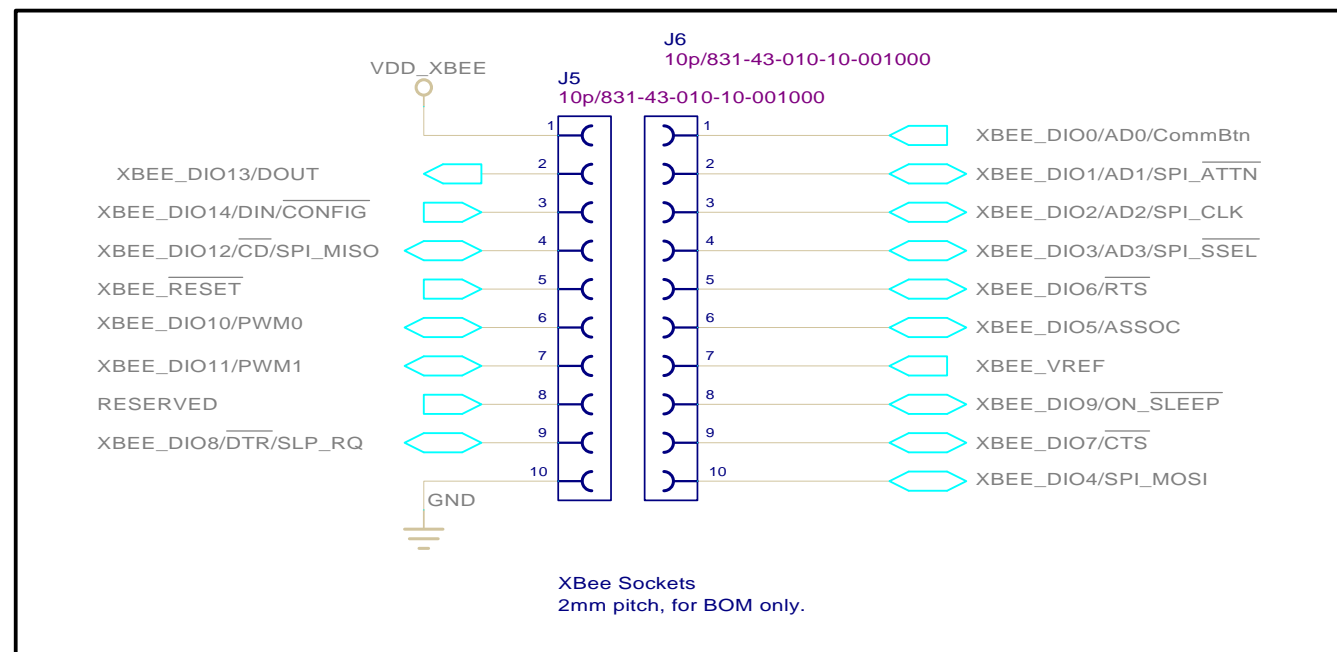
J6
10p/831-43-010-10-001000

VDD_XBEE

J5
10p/831-43-010-10-001000

1 1 XBEE_DIO0/AD0/CommBtn

XBEE_DIO13/DOUT 2 2 XBEE_DIO1/AD1/SPI_$\overline{ATTN}$

XBEE_DIO14/DIN/$\overline{CONFIG}$ 3 3 XBEE_DIO2/AD2/SPI_CLK

XBEE_DIO12/$\overline{CD}$/SPI_MISO 4 4 XBEE_DIO3/AD3/SPI_$\overline{SSEL}$

XBEE_$\overline{RESET}$ 5 5 XBEE_DIO6/$\overline{RTS}$

XBEE_DIO10/PWM0 6 6 XBEE_DIO5/ASSOC

XBEE_DIO11/PWM1 7 7 XBEE_VREF

RESERVED 8 8 XBEE_DIO9/ON_$\overline{SLEEP}$

XBEE_DIO8/$\overline{DTR}$/SLP_RQ 9 9 XBEE_DIO7/$\overline{CTS}$

10 10 XBEE_DIO4/SPI_MOSI

GND

XBee Sockets
2mm pitch, for BOM only.